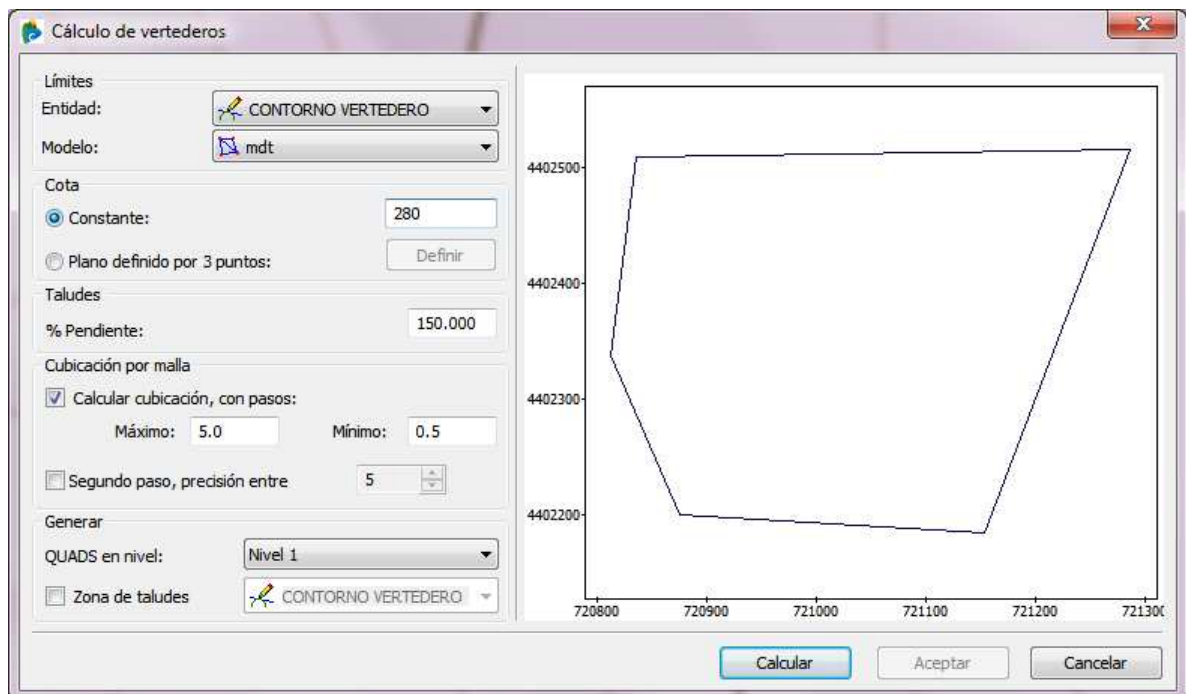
Cálculo de vertederos

Límites
Entidad: CONTORNO VERTEDERO
Modelo: mdt

Cota
Constante: 280
Plano definido por 3 puntos: Definir

Taludes
% Pendiente: 150.000

Cubicación por malla
Calcular cubicación, con pasos:
Máximo: 5.0 Mínimo: 0.5
Segundo paso, precisión entre 5

Generar
QUADS en nivel: Nivel 1
Zona de taludes CONTORNO VERTEDERO

4402500
4402400
4402300
4402200
720800 720900 721000 721100 721200 72130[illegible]

Calcular Aceptar Cancelar